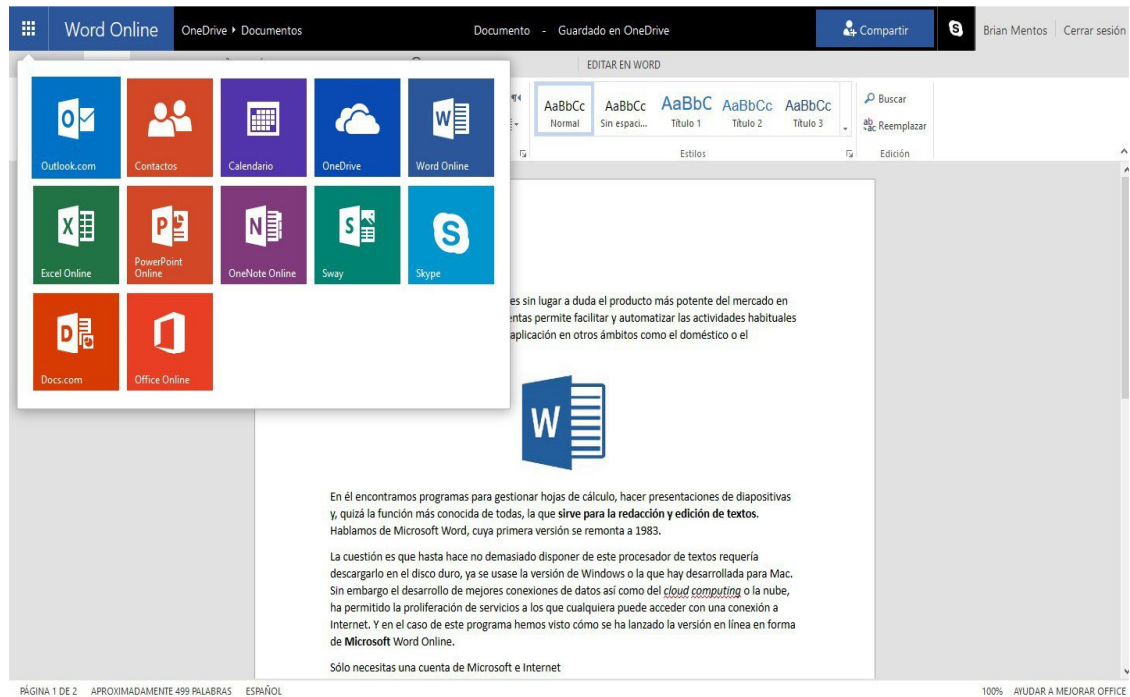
Word Online OneDrive ▸ Documentos

Documento - Guardado en OneDrive

Compartir

Brian Mentos Cerrar sesión

EDITAR EN WORD

AaBbCc Normal
AaBbCc Sin espaci...
AaBbC Título 1
AaBbCc Título 2
AaBbCc Título 3

Estilos

Buscar
Reemplazar
Edición

Outlook.com
Contactos
Calendario
OneDrive
Word Online
Excel Online
PowerPoint Online
OneNote Online
Sway
Skype
Docs.com
Office Online

es sin lugar a duda el producto más potente del mercado en entas permite facilitar y automatizar las actividades habituales aplicación en otros ámbitos como el doméstico o el

En él encontramos programas para gestionar hojas de cálculo, hacer presentaciones de diapositivas y, quizá la función más conocida de todas, la que **sirve para la redacción y edición de textos**. Hablamos de Microsoft Word, cuya primera versión se remonta a 1983.

La cuestión es que hasta hace no demasiado disponer de este procesador de textos requería descargarlo en el disco duro, ya se usase la versión de Windows o la que hay desarrollada para Mac. Sin embargo el desarrollo de mejores conexiones de datos así como del *cloud computing* o la nube, ha permitido la proliferación de servicios a los que cualquiera puede acceder con una conexión a Internet. Y en el caso de este programa hemos visto cómo se ha lanzado la versión en línea en forma de **Microsoft** Word Online.

Sólo necesitas una cuenta de Microsoft e Internet

PÁGINA 1 DE 2 APROXIMADAMENTE 499 PALABRAS ESPAÑOL

100% AYUDAR A MEJORAR OFFICE